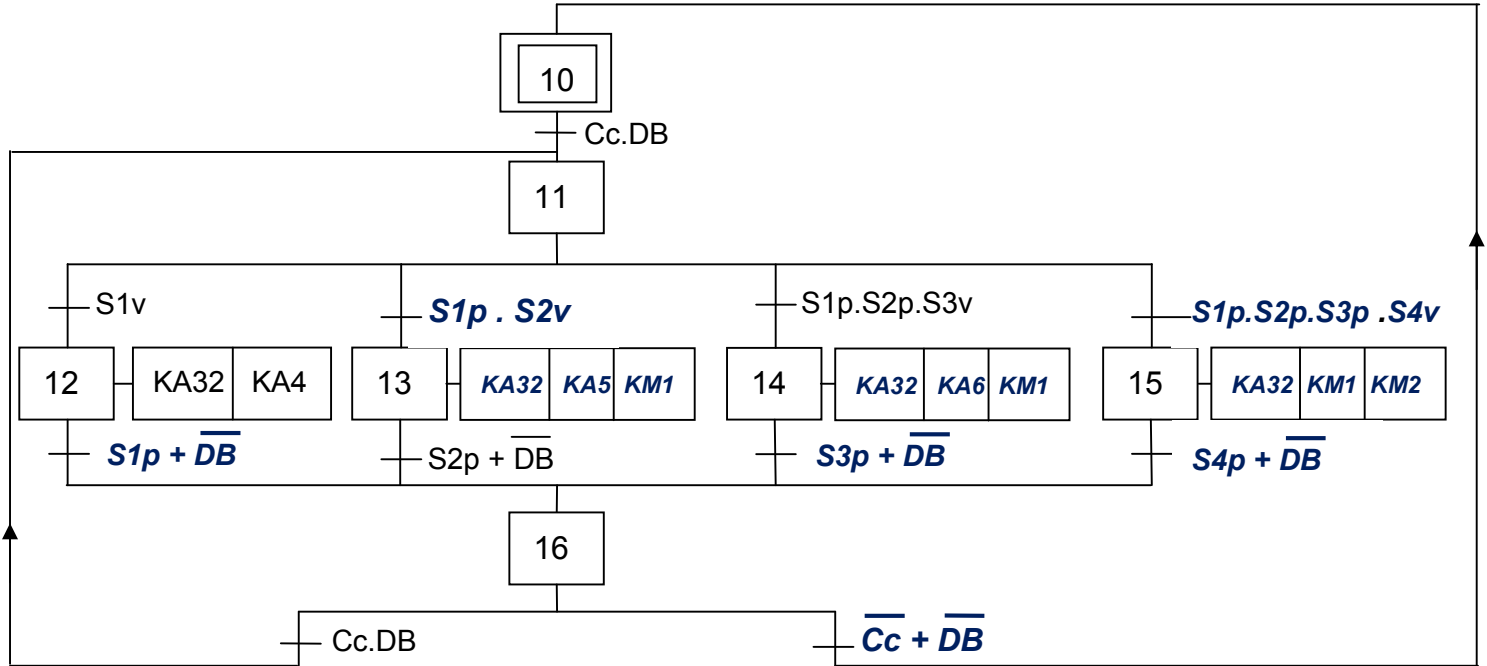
10

Cc.DB

11

S1v

12

KA32 KA4

$S1p + \overline{DB}$

$S1p . S2v$

13

KA32 KA5 KM1

$S2p + \overline{DB}$

S1p.S2p.S3v

14

KA32 KA6 KM1

$S3p + \overline{DB}$

S1p.S2p.S3p .S4v

15

KA32 KM1 KM2

$S4p + \overline{DB}$

16

Cc.DB

$\overline{Cc} + \overline{DB}$